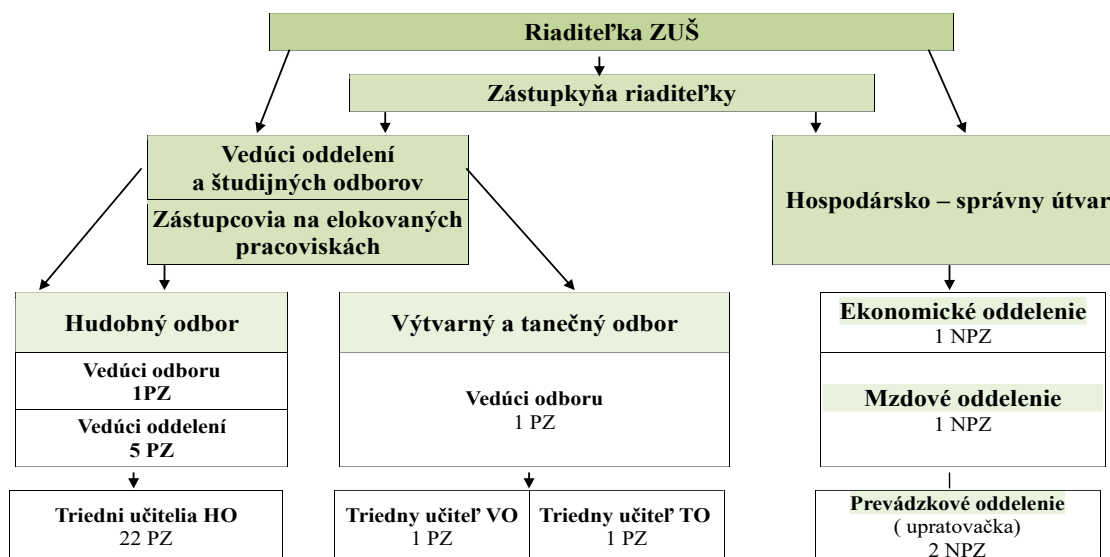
Riaditeľka ZUŠ

Zástupkyňa riaditeľky

Vedúci oddelení a študijných odborov

Zástupcovia na elokovaných pracoviskách

Hospodársko – správny útvar

Hudobný odbor

Vedúci odboru 1PZ

Vedúci oddelení 5 PZ

Triedni učitelia HO 22 PZ

Výtvarný a tanečný odbor

Vedúci odboru 1 PZ

Triedny učiteľ VO 1 PZ

Triedny učiteľ TO 1 PZ

Ekonomické oddelenie 1 NPZ

Mzdové oddelenie 1 NPZ

Prevádzkové oddelenie ( upratovačka) 2 NPZ